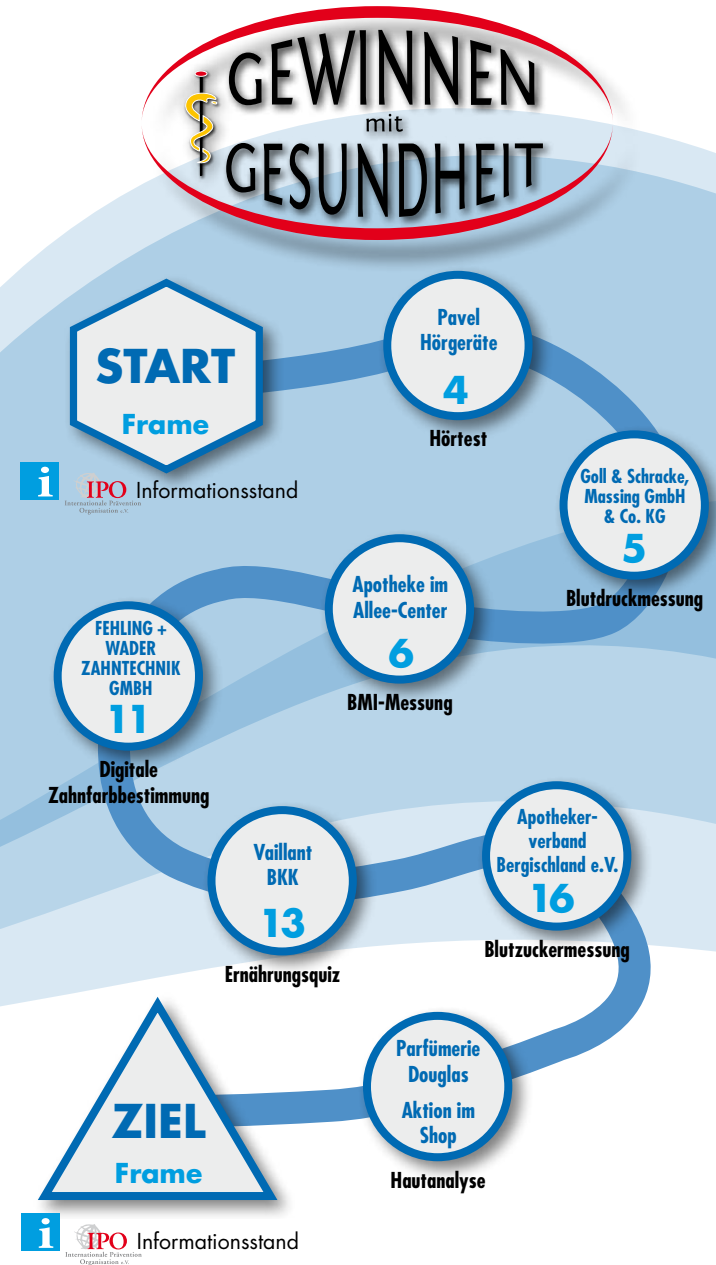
GEWINNEN
mit
GESUNDHEIT

START
Frame

i IPO Internationale Prävention Organisation e.V. Informationsstand

Pavel Hörgeräte
4
Hörtest

Goll & Schracke, Massing GmbH & Co. KG
5
Blutdruckmessung

Apotheke im Allee-Center
6
BMI-Messung

FEHLING + WADER ZAHNTECHNIK GMBH
11
Digitale Zahnfarbbestimmung

Vaillant BKK
13
Ernährungsquiz

Apothekerverband Bergischland e.V.
16
Blutzuckermessung

Parfümerie Douglas
Aktion im Shop
Hautanalyse

ZIEL
Frame

i IPO Internationale Prävention Organisation e.V. Informationsstand